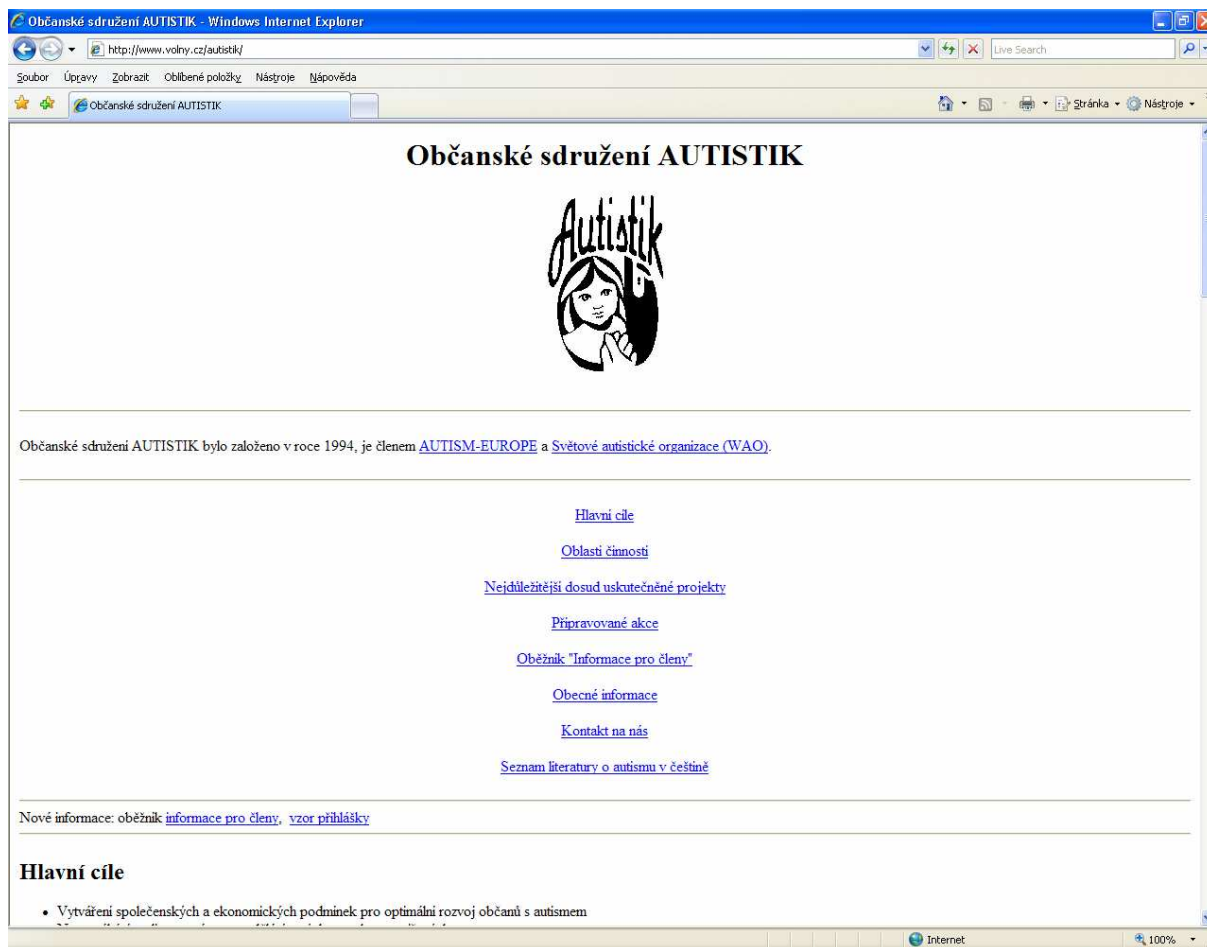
Občanské sdružení AUTISTIK - Windows Internet Explorer

http://www.volny.cz/autistik/

Live Search

Soubor Úpravy Zobrazit Oblíbené položky Nástroje Nápověda

Občanské sdružení AUTISTIK

Stránka Nástroje

Občanské sdružení AUTISTIK

Autistik

Občanské sdružení AUTISTIK bylo založeno v roce 1994, je členem AUTISM-EUROPE a Světové autistické organizace (WAO).

Hlavní cíle

Oblasti činnosti

Nejdůležitější dosud uskutečněné projekty

Připravované akce

Oběžník "Informace pro členy"

Obecné informace

Kontakt na nás

Seznam literatury o autismu v češtině

Nové informace: oběžník informace pro členy, vzor přihlášky

Hlavní cíle

• Vytváření společenských a ekonomických podmínek pro optimální rozvoj občanů s autismem

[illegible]

Internet

100%